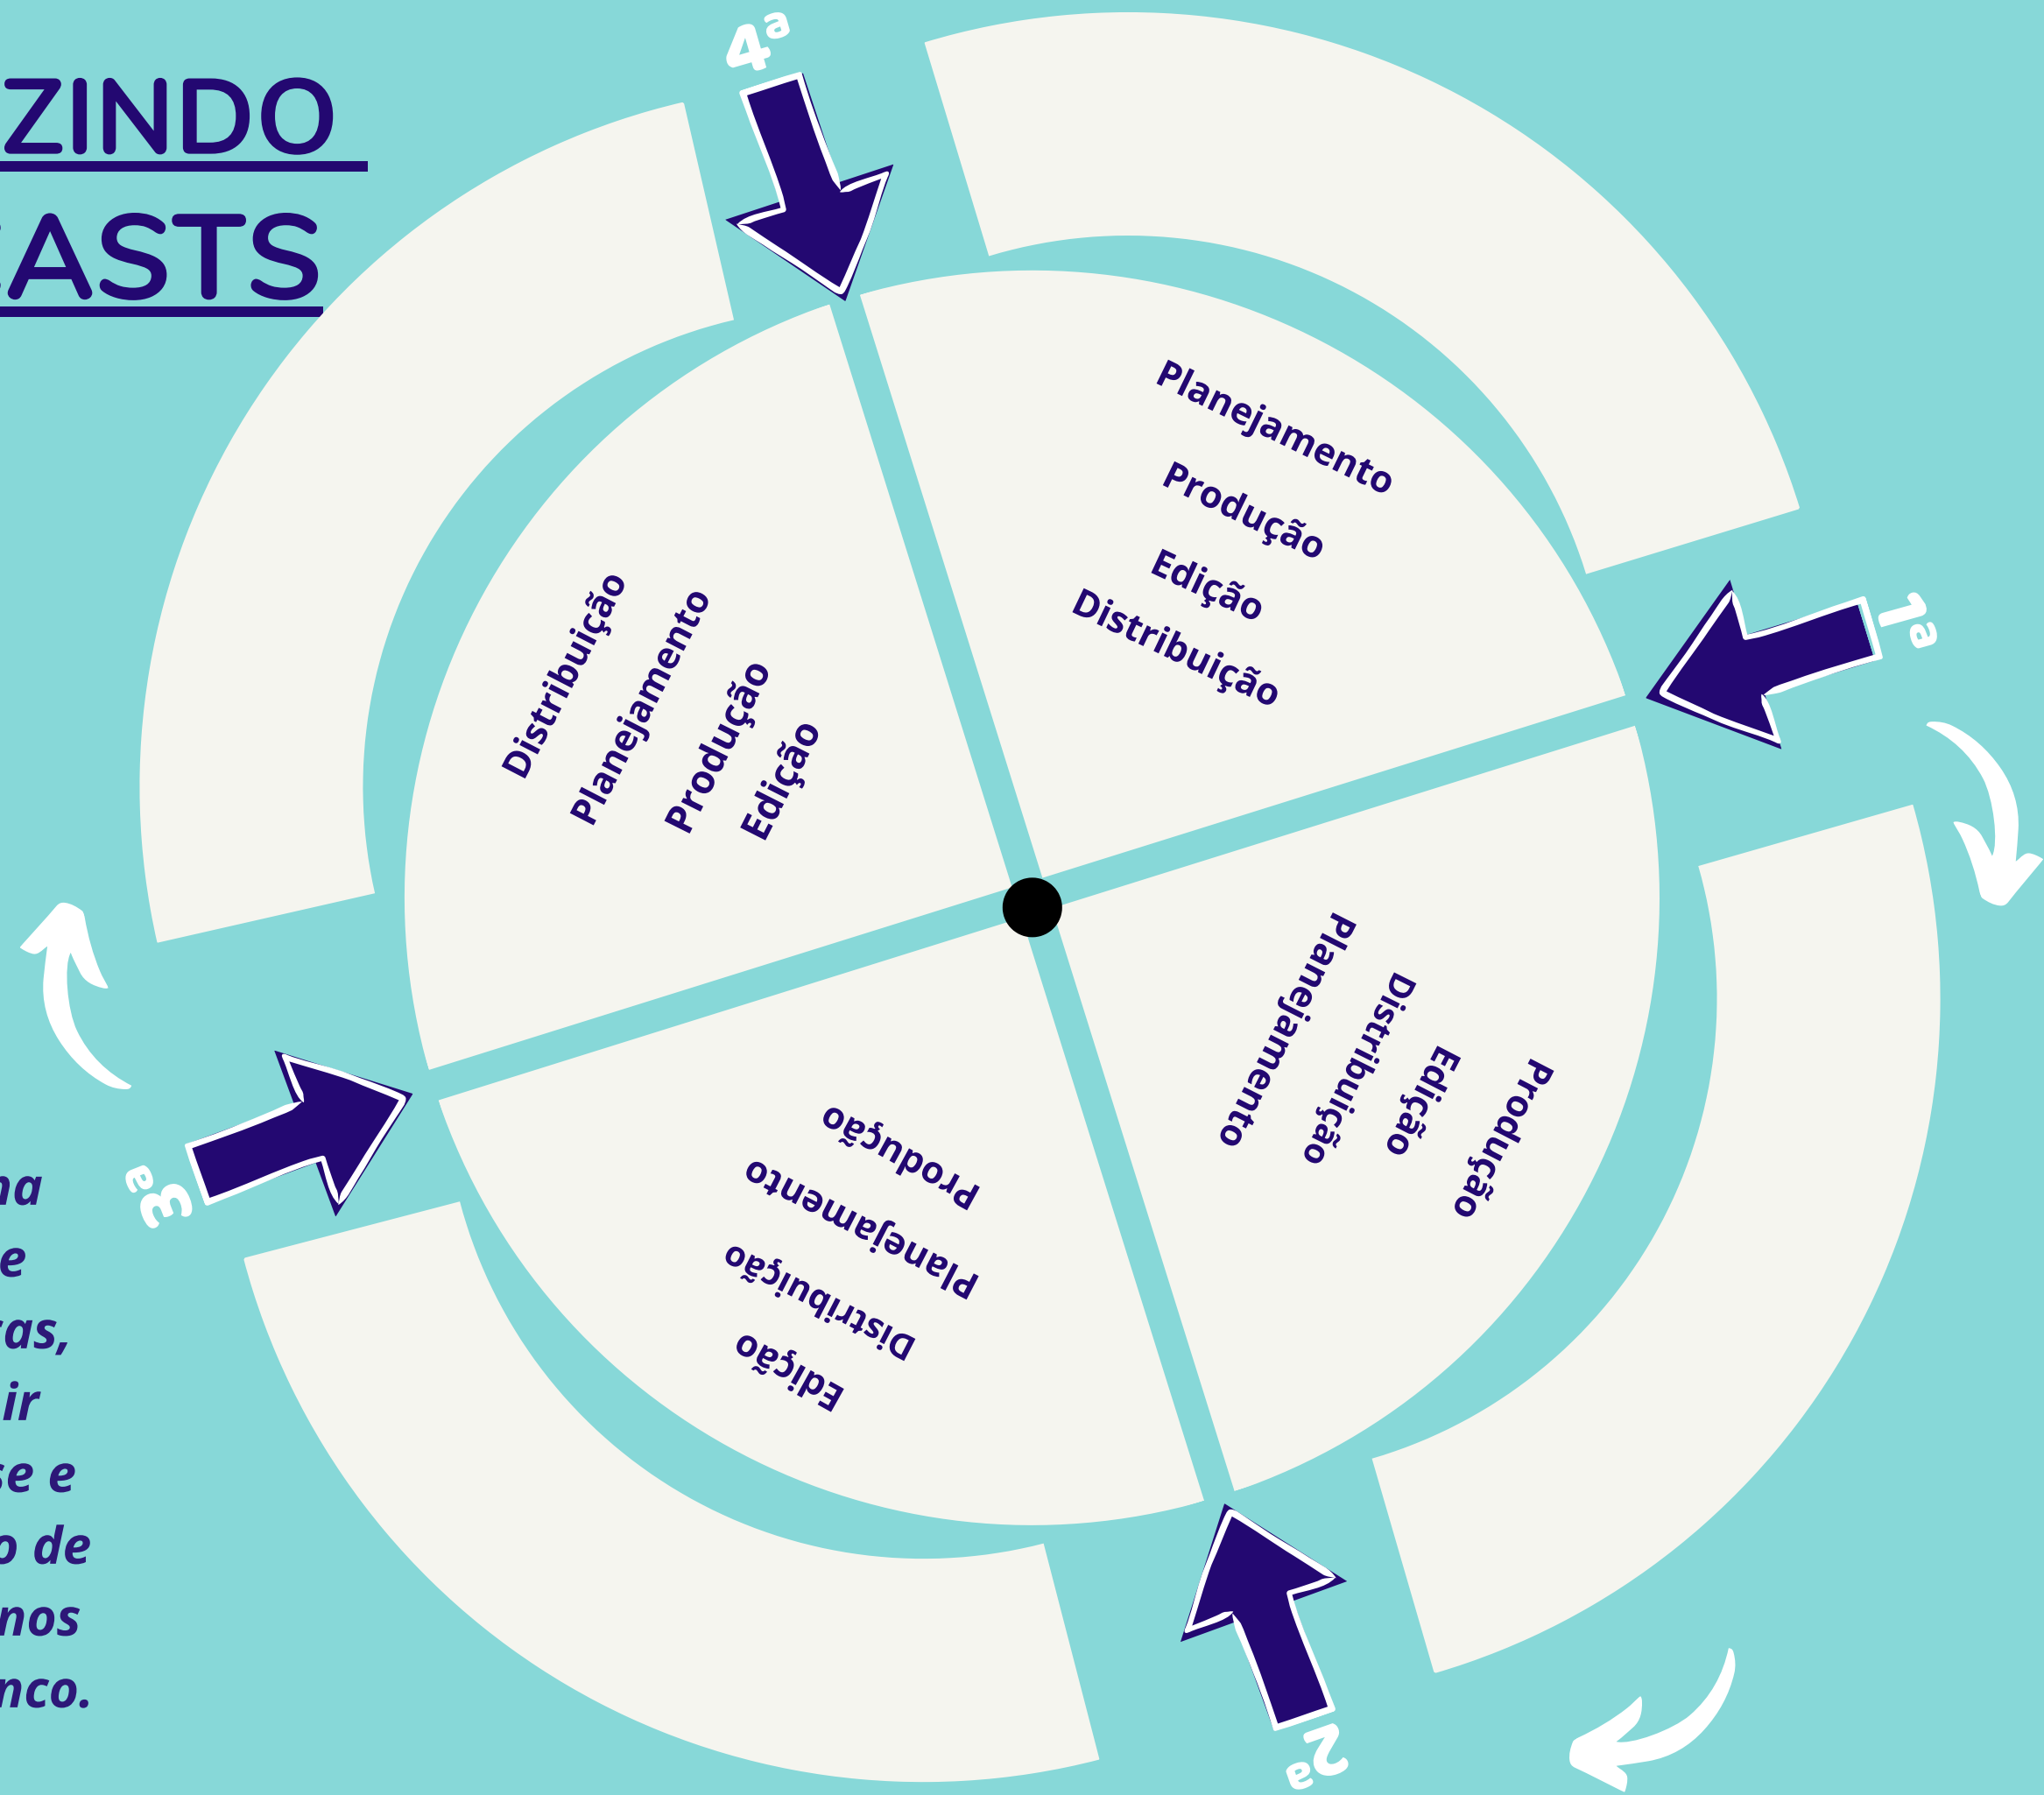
ZINDO
ASTS

4ª

Planejamento
Produção
Edição
Distribuição

1ª

Distribuição
Planejamento
Produção
Edição

Planejamento
Distribuição
Edição
Produção

2ª

Produção
Planejamento
Distribuição
Edição

3ª

na
e
as,
ir
se e
o de
nos
nco.